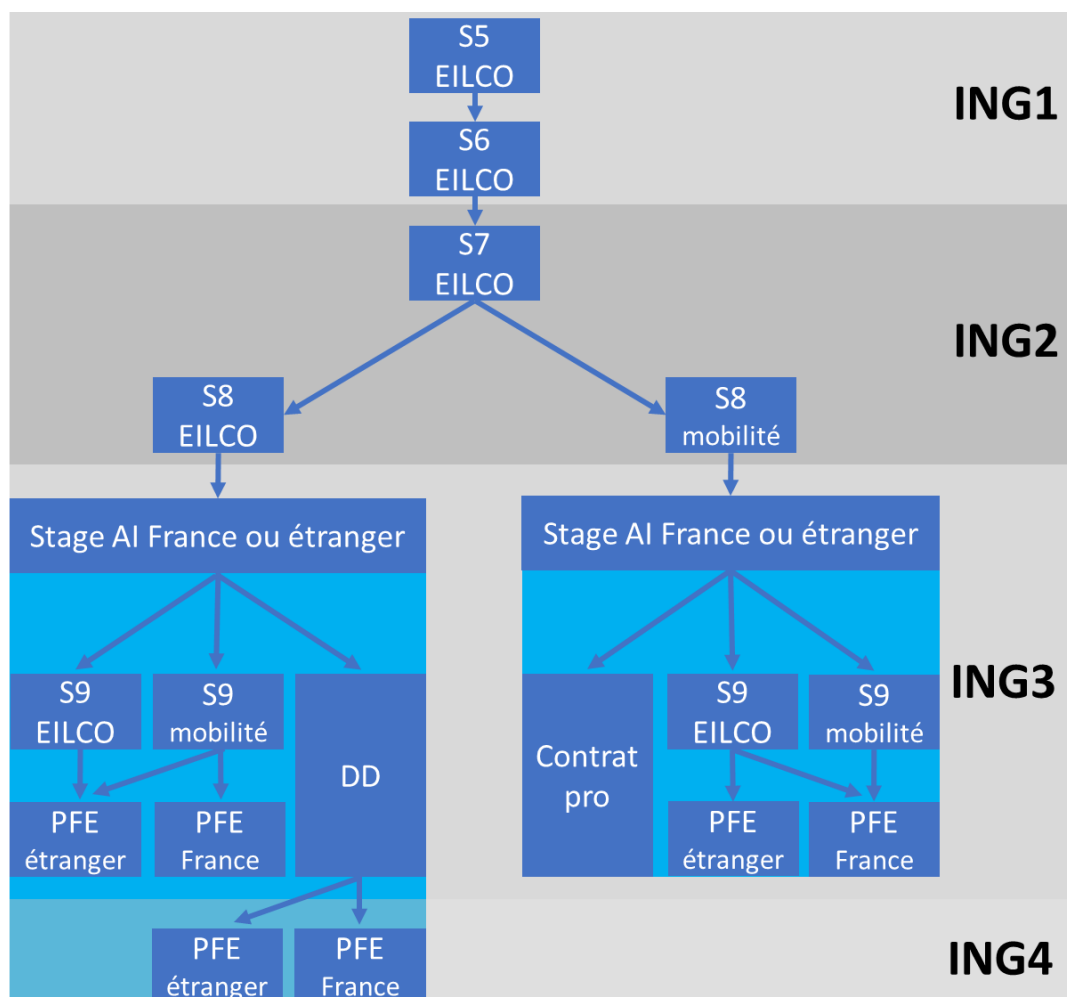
S5
EILCO

ING1

S6
EILCO

S7
EILCO

ING2

S8
EILCO

S8
mobilité

Stage AI France ou étranger

Stage AI France ou étranger

ING3

S9
EILCO

S9
mobilité

DD

Contrat pro

S9
EILCO

S9
mobilité

PFE
étranger

PFE
France

PFE
étranger

PFE
France

PFE
étranger

PFE
France

ING4